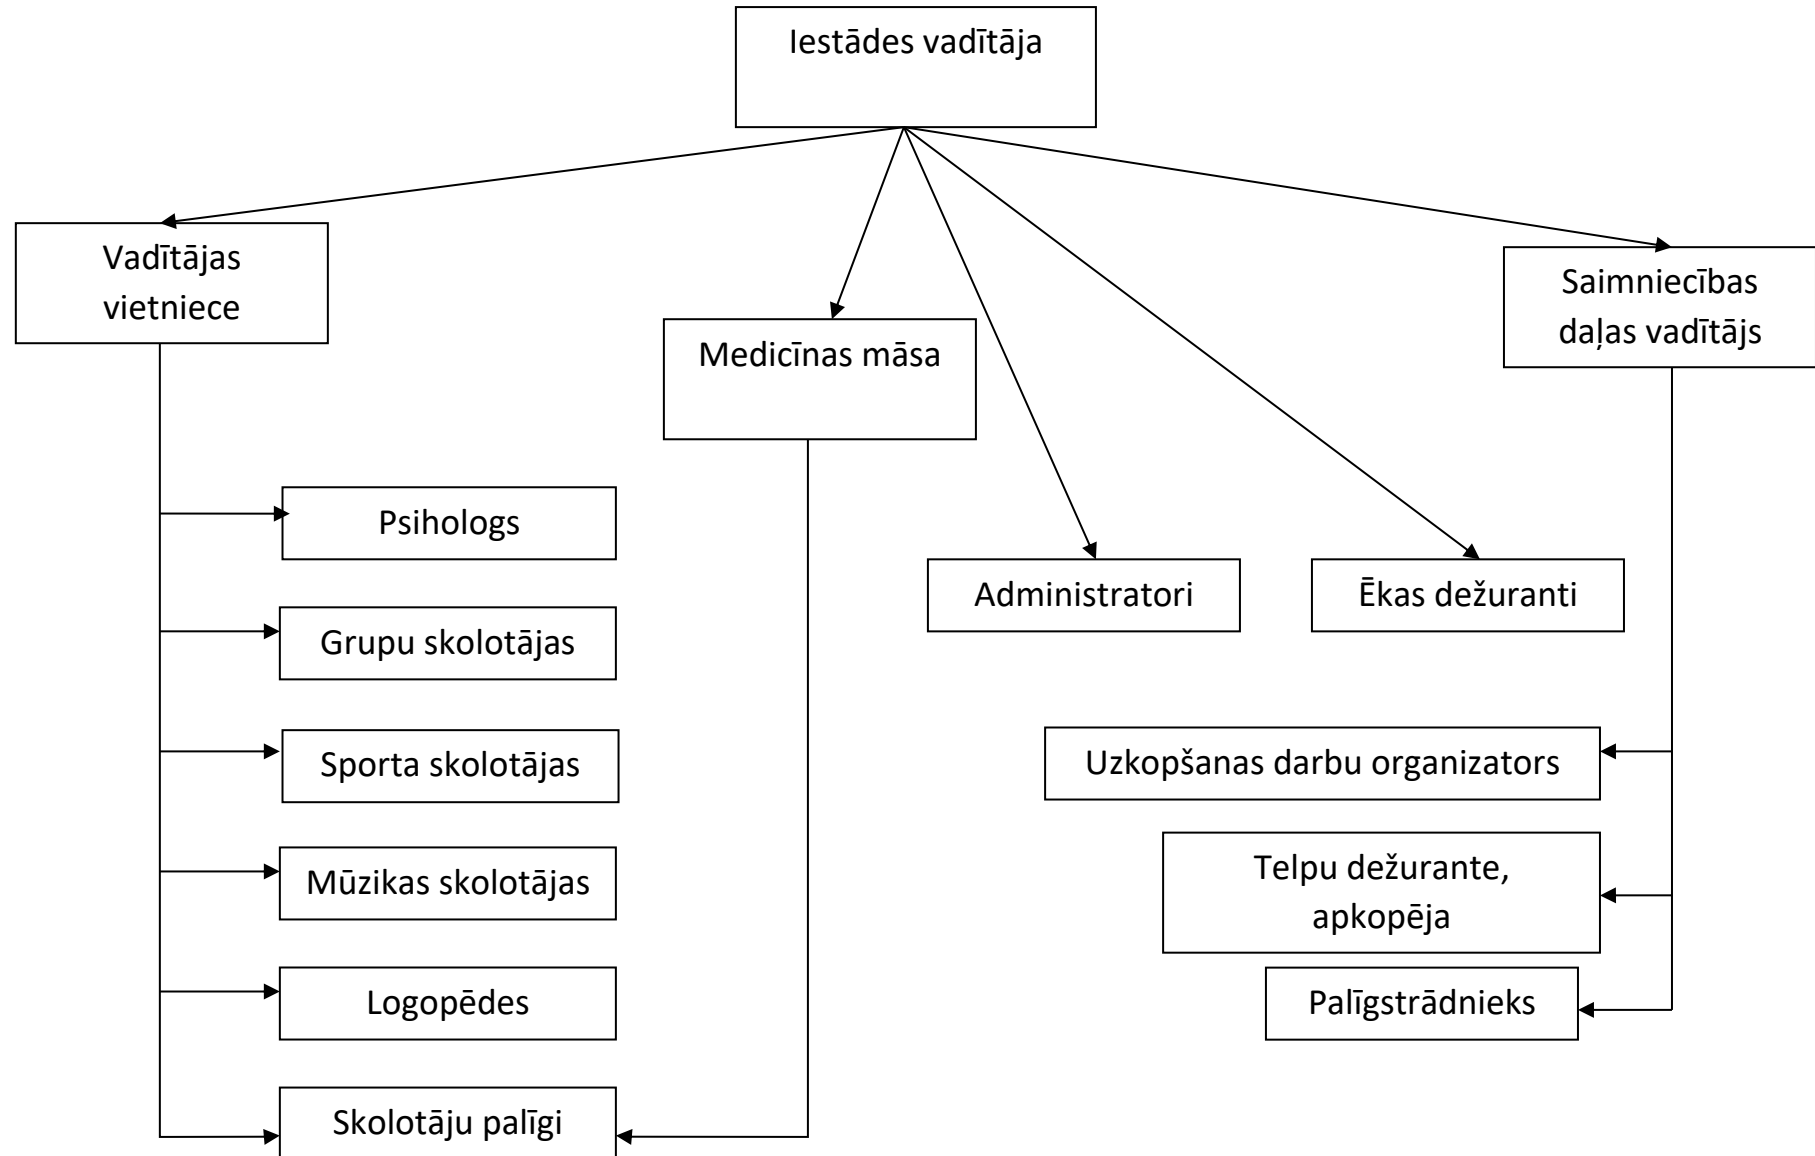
Iestādes vadītāja

Vadītājas vietniece

Medicīnas māsa

Saimniecības daļas vadītājs

Psihologs

Grupu skolotājas

Sporta skolotājas

Mūzikas skolotājas

Logopēdes

Skolotāju palīgi

Administratori

Ēkas dežuranti

Uzkopšanas darbu organizators

Telpu dežurante, apkopēja

Palīgstrādnieks